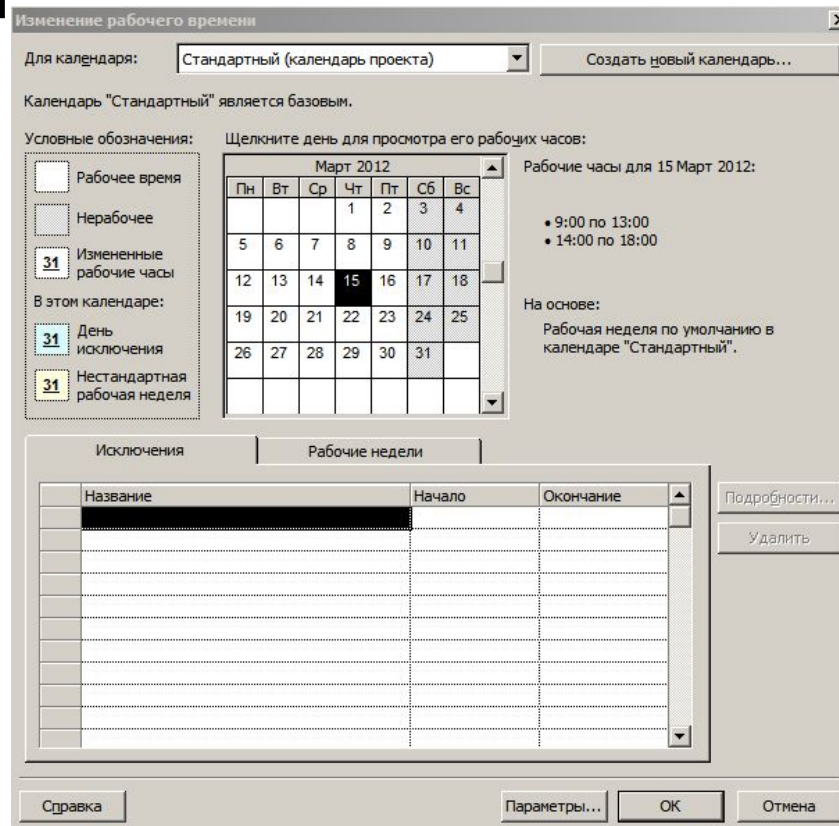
Изменение рабочего времени

Для календаря: Стандартный (календарь проекта)

Создать новый календарь...

Календарь "Стандартный" является базовым.

Условные обозначения:

Рабочее время

Нерабочее

31 Измененные рабочие часы

В этом календаре:

31 День исключения

31 Нестандартная рабочая неделя

Щелкните день для просмотра его рабочих часов:

Март 2012

| Пн | Вт | Ср | Чт | Пт | Сб | Вс |
|---|---|---|---|---|---|---|
| | | | 1 | 2 | 3 | 4 |
| 5 | 6 | 7 | 8 | 9 | 10 | 11 |
| 12 | 13 | 14 | 15 | 16 | 17 | 18 |
| 19 | 20 | 21 | 22 | 23 | 24 | 25 |
| 26 | 27 | 28 | 29 | 30 | 31 | |

Рабочие часы для 15 Март 2012:

• 9:00 по 13:00
• 14:00 по 18:00

На основе:

Рабочая неделя по умолчанию в календаре "Стандартный".

Исключения | Рабочие недели

| | Название | Начало | Окончание |
|---|---|---|---|

Подробности...

Удалить

Справка

Параметры...

ОК

Отмена